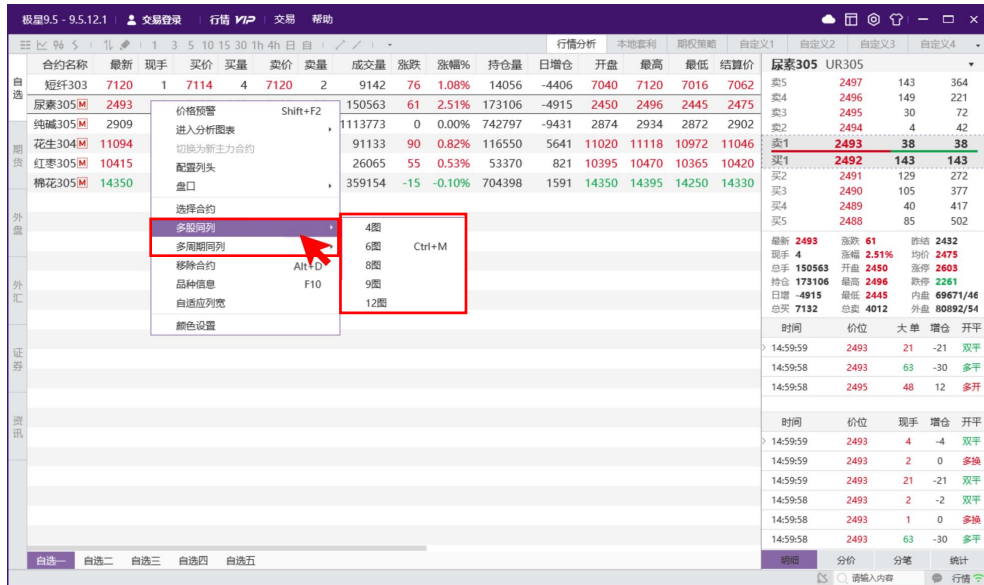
极星9.5 - 9.5.12.1 | 交易登录 | 行情 VIP | 交易 | 帮助

1 3 5 10 15 30 1h 4h 日 目

行情分析 | 本地套利 | 期权策略 | 自定义1 | 自定义2 | 自定义3 | 自定义4

自选

期货

外盘

外汇

证券

资讯

| 合约名称 | 最新 | 现手 | 买价 | 买量 | 卖价 | 卖量 | 成交量 | 涨跌 | 涨幅% | 持仓量 | 日增仓 | 开盘 | 最高 | 最低 | 结算价 |
|---|---|---|---|---|---|---|---|---|---|---|---|---|---|---|---|
| 短纤303 | 7120 | 1 | 7114 | 4 | 7120 | 2 | 9142 | 76 | 1.08% | 14056 | -4406 | 7040 | 7120 | 7016 | 7062 |
| 尿素305 M | 2493 | | | | | | 150563 | 61 | 2.51% | 173106 | -4915 | 2450 | 2496 | 2445 | 2475 |
| 纯碱305 M | 2909 | | | | | | 1113773 | 0 | 0.00% | 742797 | -9431 | 2874 | 2934 | 2872 | 2902 |
| 花生304 M | 11094 | | | | | | 91133 | 90 | 0.82% | 116550 | 5641 | 11020 | 11118 | 10972 | 11046 |
| 红枣305 M | 10415 | | | | | | 26065 | 55 | 0.53% | 53370 | 821 | 10395 | 10470 | 10365 | 10420 |
| 棉花305 M | 14350 | | | | | | 359154 | -15 | -0.10% | 704398 | 1591 | 14350 | 14395 | 14250 | 14330 |

价格预警 Shift+F2
进入分析图表
切换为新主力合约
配置列头
盘口
选择合约
多股同列
多周期同列
移除合约 Alt+D
品种信息 F10
自适应列宽
颜色设置

4图
6图 Ctrl+M
8图
9图
12图

尿素305 UR305

| 卖5 | 2497 | 143 | 364 |
|---|---|---|---|
| 卖4 | 2496 | 149 | 221 |
| 卖3 | 2495 | 30 | 72 |
| 卖2 | 2494 | 4 | 42 |
| 卖1 | 2493 | 38 | 38 |
| 买1 | 2492 | 143 | 143 |
| 买2 | 2491 | 129 | 272 |
| 买3 | 2490 | 105 | 377 |
| 买4 | 2489 | 40 | 417 |
| 买5 | 2488 | 85 | 502 |

最新 2493 涨跌 61 昨结 2432
现手 4 涨幅 2.51% 均价 2475
总手 150563 开盘 2450 涨停 2603
持仓 173106 最高 2496 跌停 2261
日增 -4915 最低 2445 内盘 69671/46
总买 7132 总卖 4012 外盘 80892/54

| 时间 | 价位 | 大单 | 增仓 | 开平 |
|---|---|---|---|---|
| 14:59:59 | 2493 | 21 | -21 | 双平 |
| 14:59:58 | 2493 | 63 | -30 | 多平 |
| 14:59:58 | 2495 | 48 | 12 | 多开 |

| 时间 | 价位 | 现手 | 增仓 | 开平 |
|---|---|---|---|---|
| 14:59:59 | 2493 | 4 | -4 | 双平 |
| 14:59:59 | 2493 | 2 | 0 | 多换 |
| 14:59:59 | 2493 | 21 | -21 | 双平 |
| 14:59:58 | 2493 | 2 | -2 | 双平 |
| 14:59:58 | 2493 | 1 | 0 | 多换 |
| 14:59:58 | 2493 | 63 | -30 | 多平 |

明细 | 分价 | 分笔 | 统计

自选一 | 自选二 | 自选三 | 自选四 | 自选五

请输入内容 | 行情